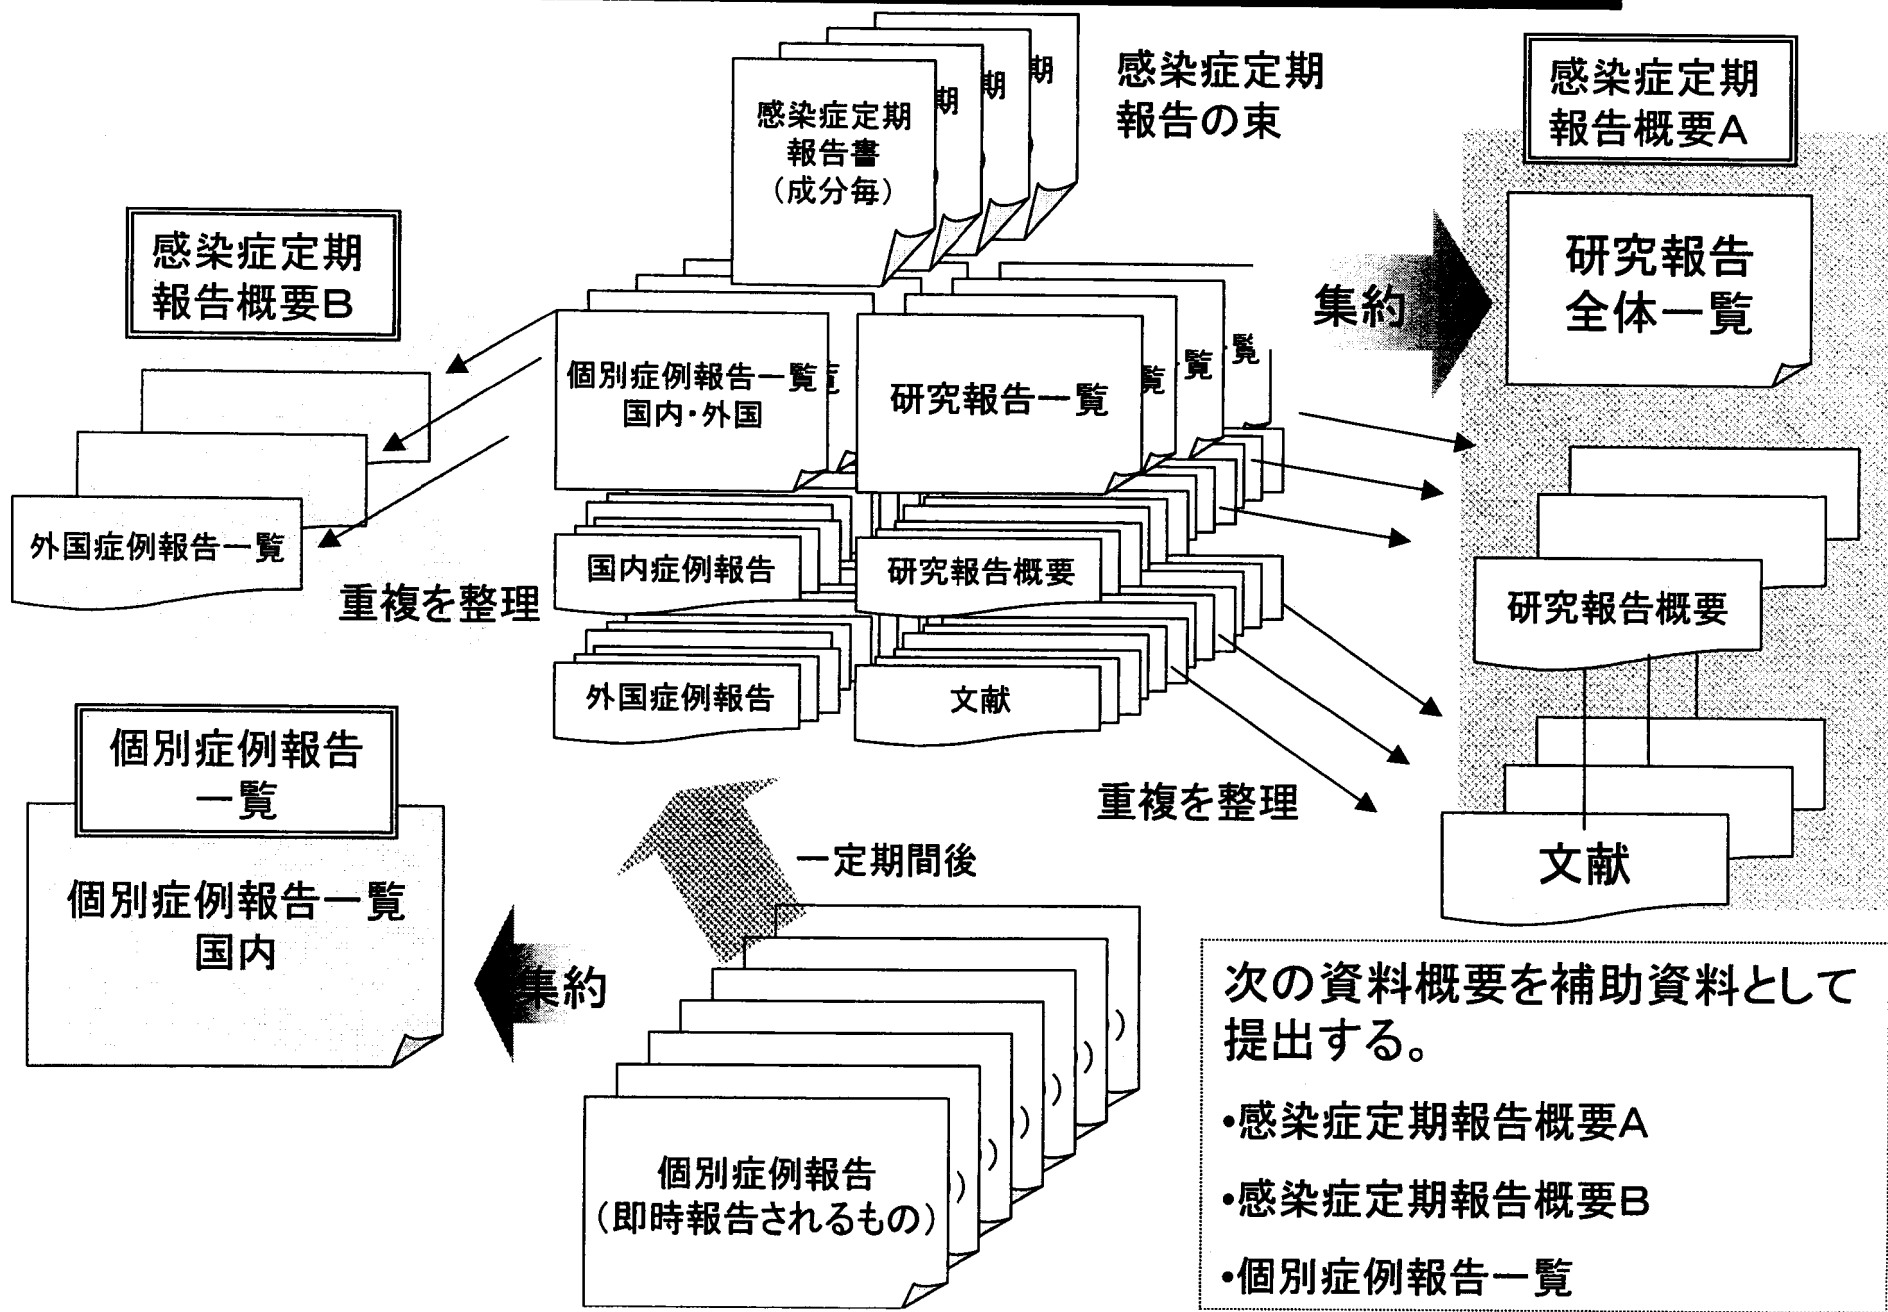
感染症定期報告書（成分毎）

感染症定期報告の束

感染症定期報告概要A

感染症定期報告概要B

個別症例報告一覧 国内・外国

研究報告一覧

集約

研究報告全体一覧

外国症例報告一覧

国内症例報告

研究報告概要

重複を整理

研究報告概要

外国症例報告

文献

個別症例報告一覧

重複を整理

文献

一定期間後

個別症例報告一覧 国内

集約

個別症例報告（即時報告されるもの）

次の資料概要を補助資料として提出する。

•感染症定期報告概要A

•感染症定期報告概要B

•個別症例報告一覧